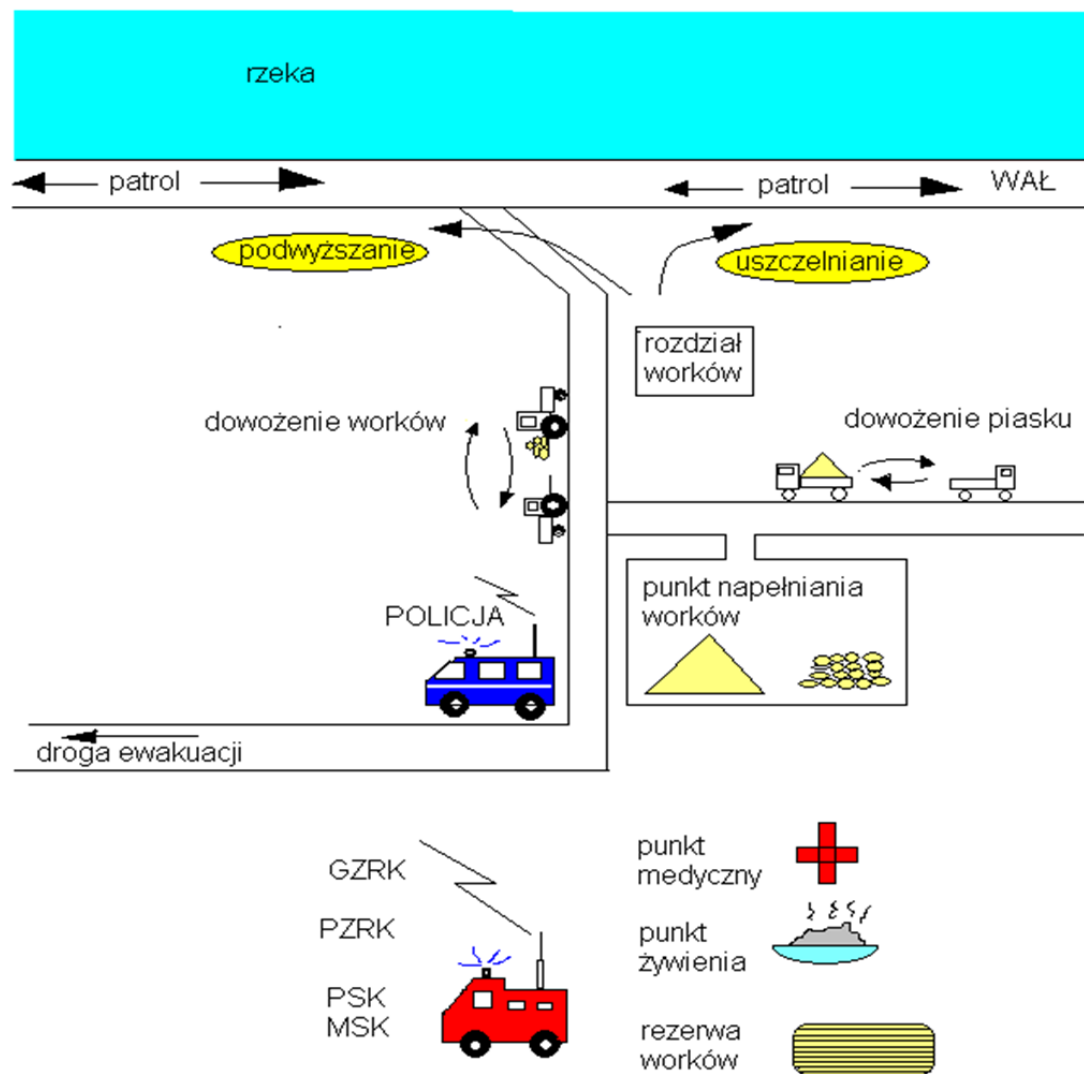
rzeka

patrol

patrol

WAŁ

podwyższanie

uszczelnianie

rozdział worków

dowożenie worków

dowożenie piasku

punkt napełniania worków

POLICJA

droga ewakuacji

GZRK

PZRK

PSK
MSK

punkt medyczny

punkt żywienia

rezerwa worków